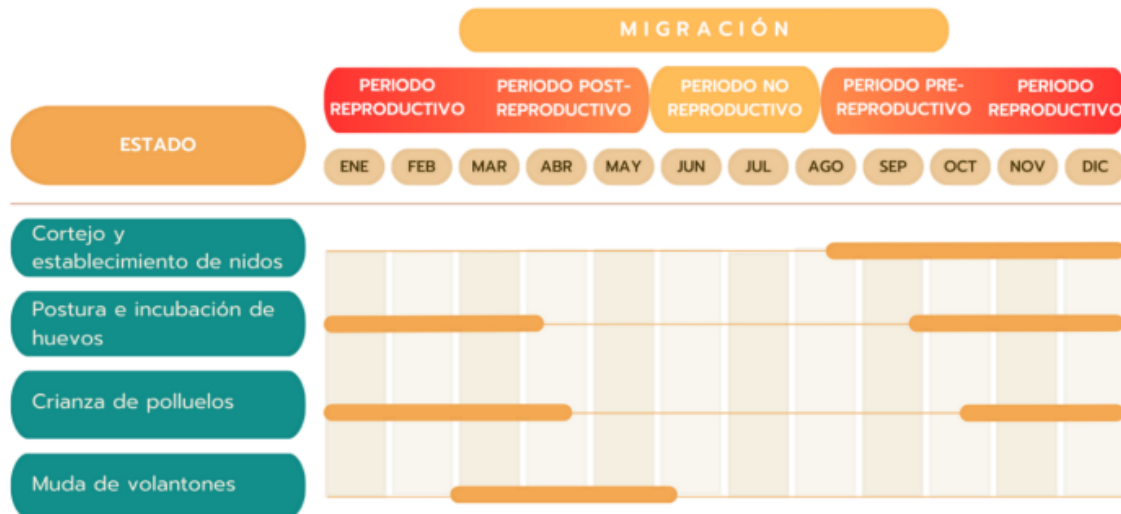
MIGRACIÓN

ESTADO

PERIODO REPRODUCTIVO | PERIODO POST-REPRODUCTIVO | PERIODO NO REPRODUCTIVO | PERIODO PRE-REPRODUCTIVO | PERIODO REPRODUCTIVO

ENE FEB MAR ABR MAY JUN JUL AGO SEP OCT NOV DIC

Cortejo y establecimiento de nidos

Postura e incubación de huevos

Crianza de polluelos

Muda de volantones